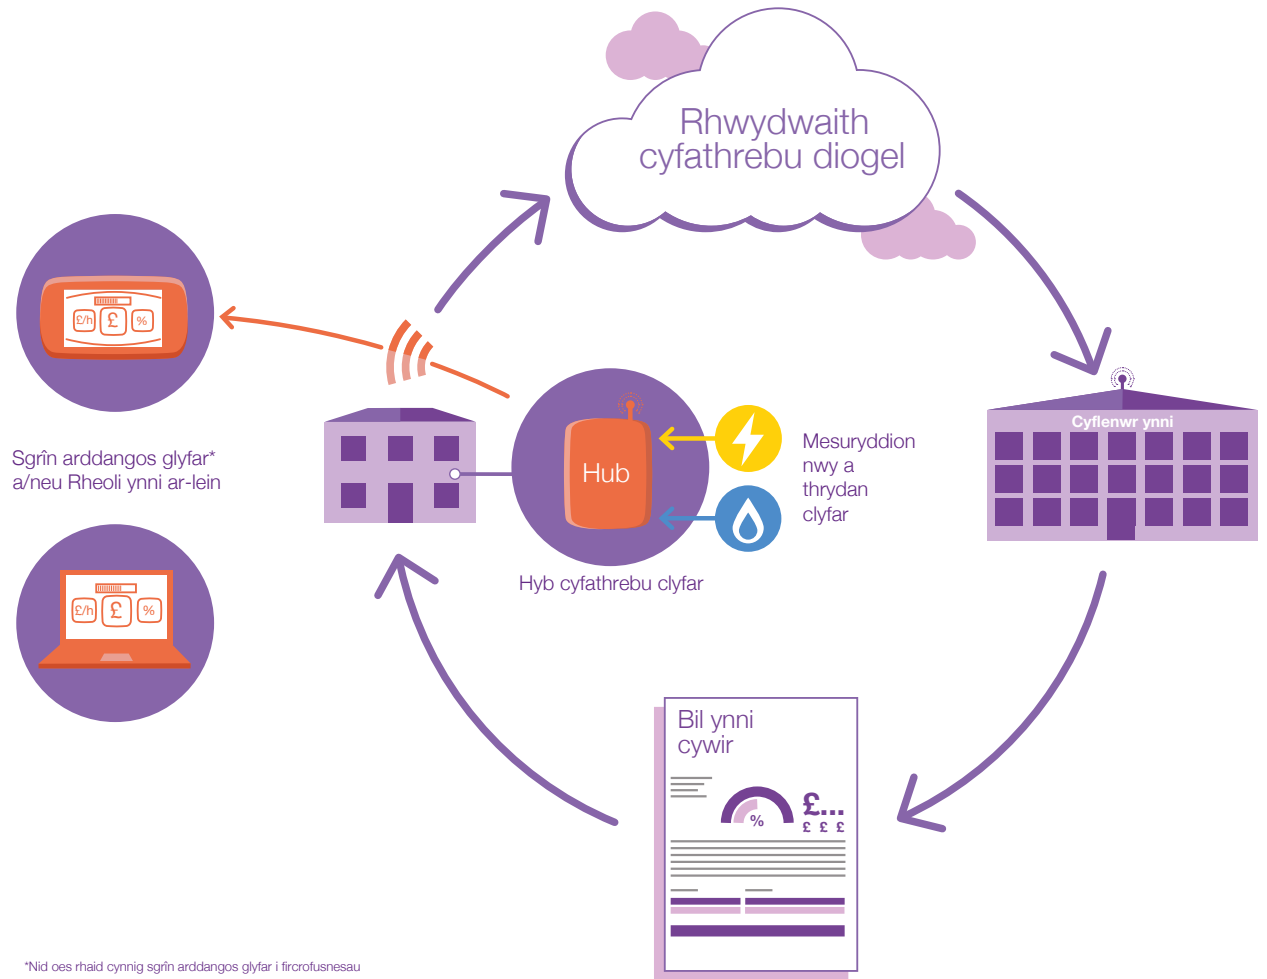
Rhwydwaith cyfathrebu diogel

£/h £ %

Sgrîn arddangos glyfar* a/neu Rheoli ynni ar-lein

£/h £ %

Hub

Hyb cyfathrebu clyfar

Mesuryddion nwy a thrydan clyfar

Cyflenwr ynni

Bil ynni cywir

%

£...

£ £ £

*Nid oes rhaid cynnig sgrîn arddangos glyfar i fircrofusnesau